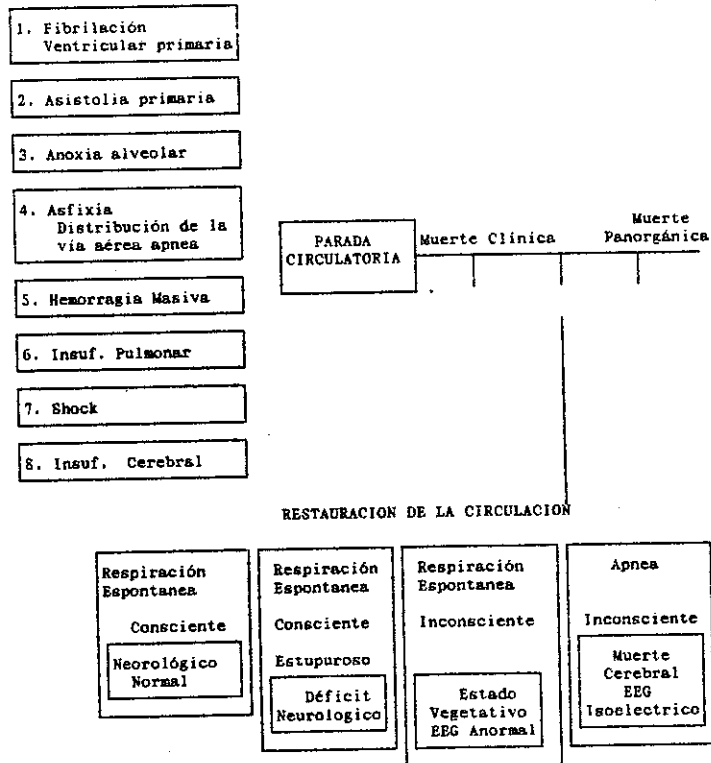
1. Fibrilación Ventricular primaria

2. Asistolia primaria

3. Anoxia alveolar

4. Asfixia Distribución de la vía aérea apnea

5. Hemorragia Masiva

6. Insuf. Pulmonar

7. Shock

8. Insuf. Cerebral

PARADA CIRCULATORIA

Muerte Clínica

Muerte Panorgánica

RESTAURACION DE LA CIRCULACION

Respiración Espontanea

Consciente

Neurológico Normal

Respiración Espontanea

Consciente

Estupuroso

Déficit Neurologico

Respiración Espontanea

Inconsciente

Estado Vegetativo EEG Anormal

Apnea

Inconsciente

Muerte Cerebral EEG Isoelectrico